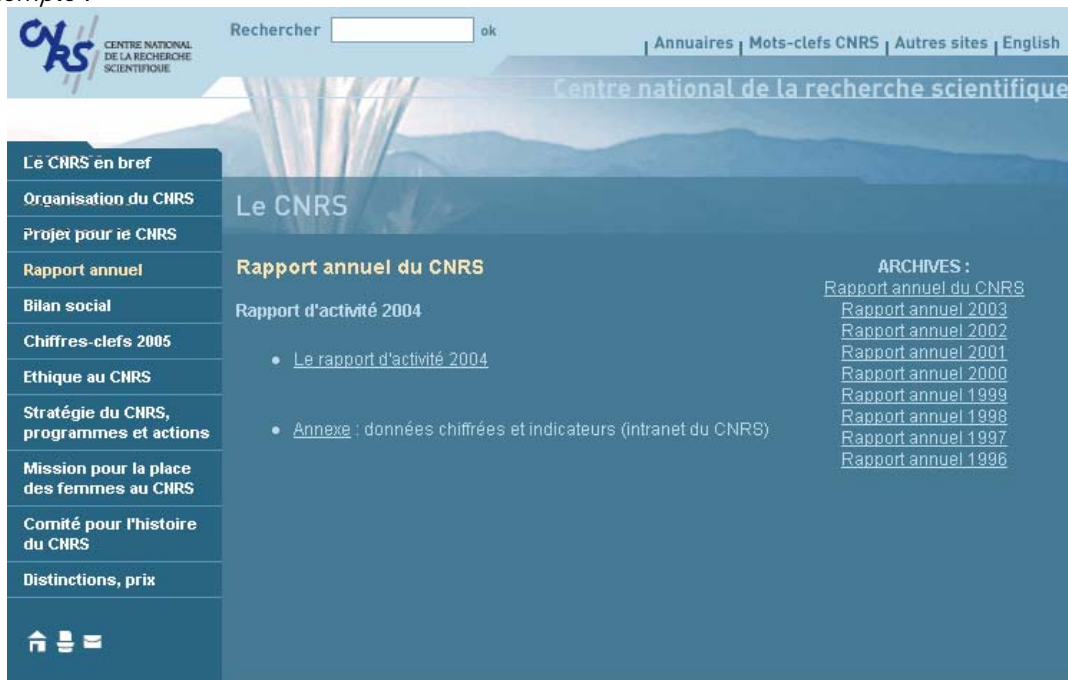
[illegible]

CNRS CENTRE NATIONAL DE LA RECHERCHE SCIENTIFIQUE

Rechercher ok

Annuaires | Mots-clefs CNRS | Autres sites | English

Centre national de la recherche scientifique

Le CNRS en bref
Organisation du CNRS
Projet pour le CNRS
Rapport annuel
Bilan social
Chiffres-clefs 2005
Ethique au CNRS
Stratégie du CNRS, programmes et actions
Mission pour la place des femmes au CNRS
Comité pour l'histoire du CNRS
Distinctions, prix

Le CNRS

Rapport annuel du CNRS

Rapport d'activité 2004

• Le rapport d'activité 2004

• Annexe : données chiffrées et indicateurs (intranet du CNRS)

ARCHIVES :
Rapport annuel du CNRS
Rapport annuel 2003
Rapport annuel 2002
Rapport annuel 2001
Rapport annuel 2000
Rapport annuel 1999
Rapport annuel 1998
Rapport annuel 1997
Rapport annuel 1996